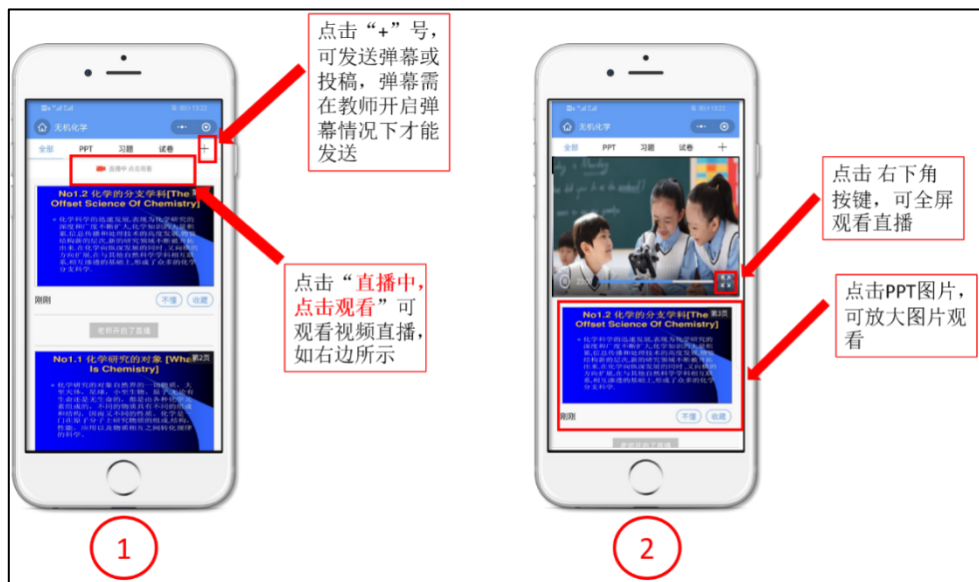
点击“+”号，可发送弹幕或投稿，弹幕需在教师开启弹幕情况下才能发送

无机化学

全部 PPT 习题 试卷 +

直播中 点击观看

No1.2 化学的分支学科[The Offset Science Of Chemistry]

化学科学的迅速发展,表现为化学研究的深度和广度不断扩大,化学知识的不断积累,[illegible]

刚刚 不懂 收藏

老师开启了直播

No1.1 化学研究的对象 [What Is Chemistry]

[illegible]

点击“直播中，点击观看”可观看视频直播，如右边所示

1

无机化学

全部 PPT 习题 试卷 +

点击 右下角按键，可全屏观看直播

No1.2 化学的分支学科[The Offset Science Of Chemistry]

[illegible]

刚刚 不懂 收藏

点击PPT图片，可放大图片观看

老师开启了直播

2